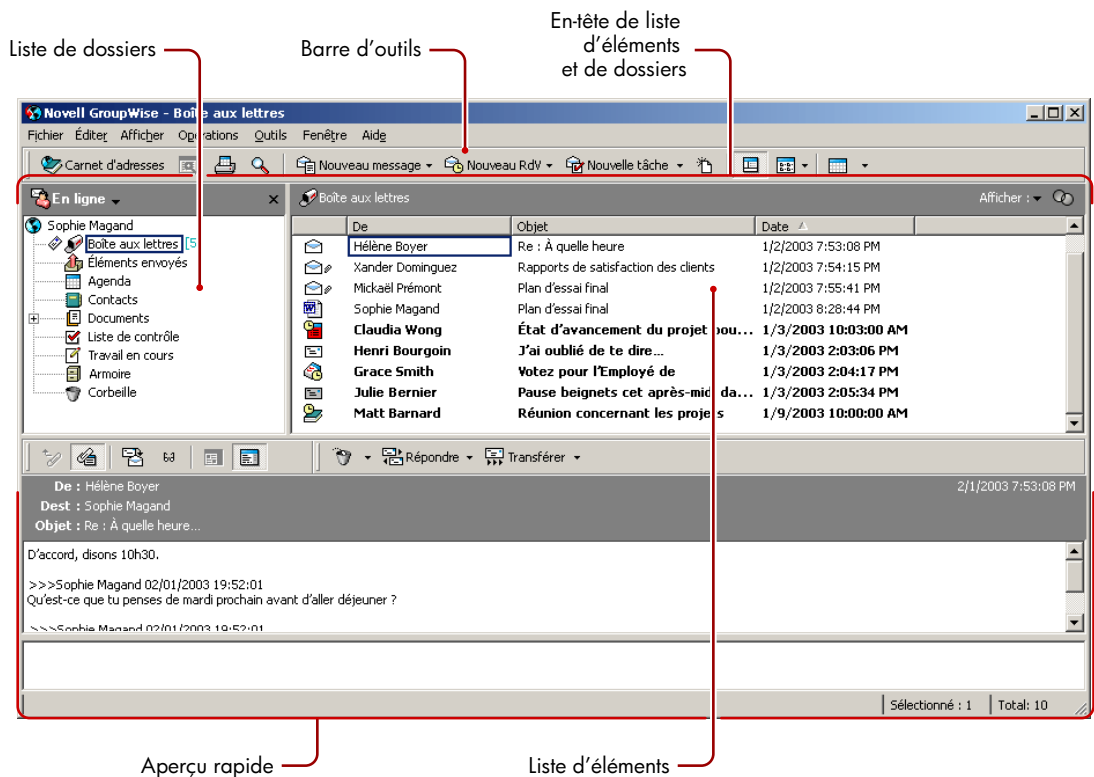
Liste de dossiers

Barre d'outils

En-tête de liste d'éléments et de dossiers

Novell GroupWise - Boîte aux lettres

Fichier Éditer Afficher Opérations Outils Fenêtre Aide

Carnet d'adresses | Nouveau message | Nouveau RdV | Nouvelle tâche

En ligne

Boîte aux lettres

Afficher :

Sophie Magand
Boîte aux lettres [5
Éléments envoyés
Agenda
Contacts
Documents
Liste de contrôle
Travail en cours
Armoire
Corbeille

| De | Objet | Date |
|---|---|---|
| Hélène Boyer | Re : À quelle heure | 1/2/2003 7:53:08 PM |
| Xander Dominguez | Rapports de satisfaction des clients | 1/2/2003 7:54:15 PM |
| Mickaël Prémont | Plan d'essai final | 1/2/2003 7:55:41 PM |
| Sophie Magand | Plan d'essai final | 1/2/2003 8:28:44 PM |
| Claudia Wong | État d'avancement du projet pou... | 1/3/2003 10:03:00 AM |
| Henri Bourgoin | J'ai oublié de te dire... | 1/3/2003 2:03:06 PM |
| Grace Smith | Votez pour l'Employé de | 1/3/2003 2:04:17 PM |
| Julie Bernier | Pause beignets cet après-midi da... | 1/3/2003 2:05:34 PM |
| Matt Barnard | Réunion concernant les projets | 1/9/2003 10:00:00 AM |

Répondre | Transférer

De : Hélène Boyer
Dest : Sophie Magand
Objet : Re : À quelle heure...

2/1/2003 7:53:08 PM

D'accord, disons 10h30.

>>>Sophie Magand 02/01/2003 19:52:01
Qu'est-ce que tu penses de mardi prochain avant d'aller déjeuner ?

>>>Sophie Magand 02/01/2003 19:52:01

Sélectionné : 1 | Total: 10

Aperçu rapide

Liste d'éléments